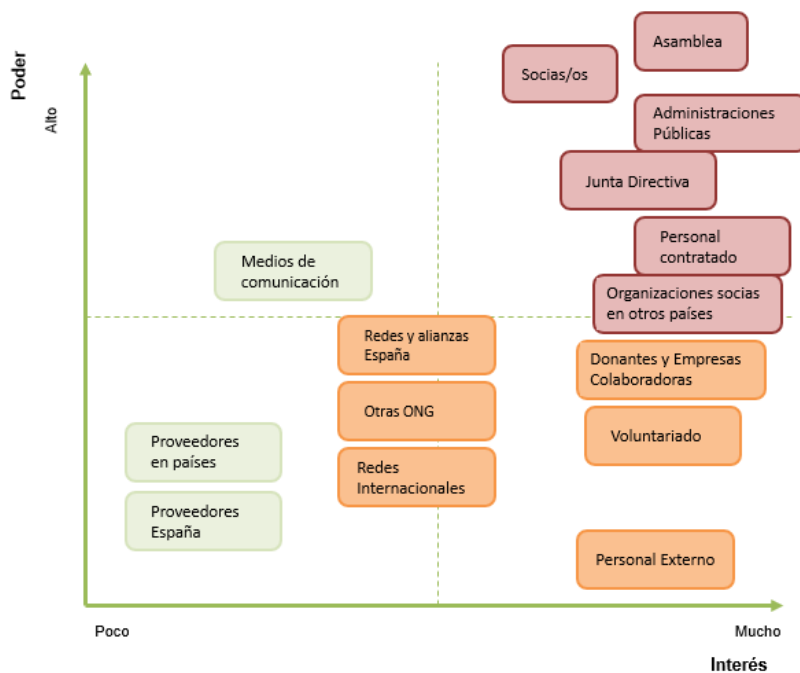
Poder

Alto

Asamblea

Socias/os

Administraciones Públicas

Junta Directiva

Personal contratado

Medios de comunicación

Organizaciones socias en otros países

Redes y alianzas España

Donantes y Empresas Colaboradoras

Otras ONG

Voluntariado

Proveedores en países

Redes Internacionales

Proveedores España

Personal Externo

Poco

Mucho

Interés